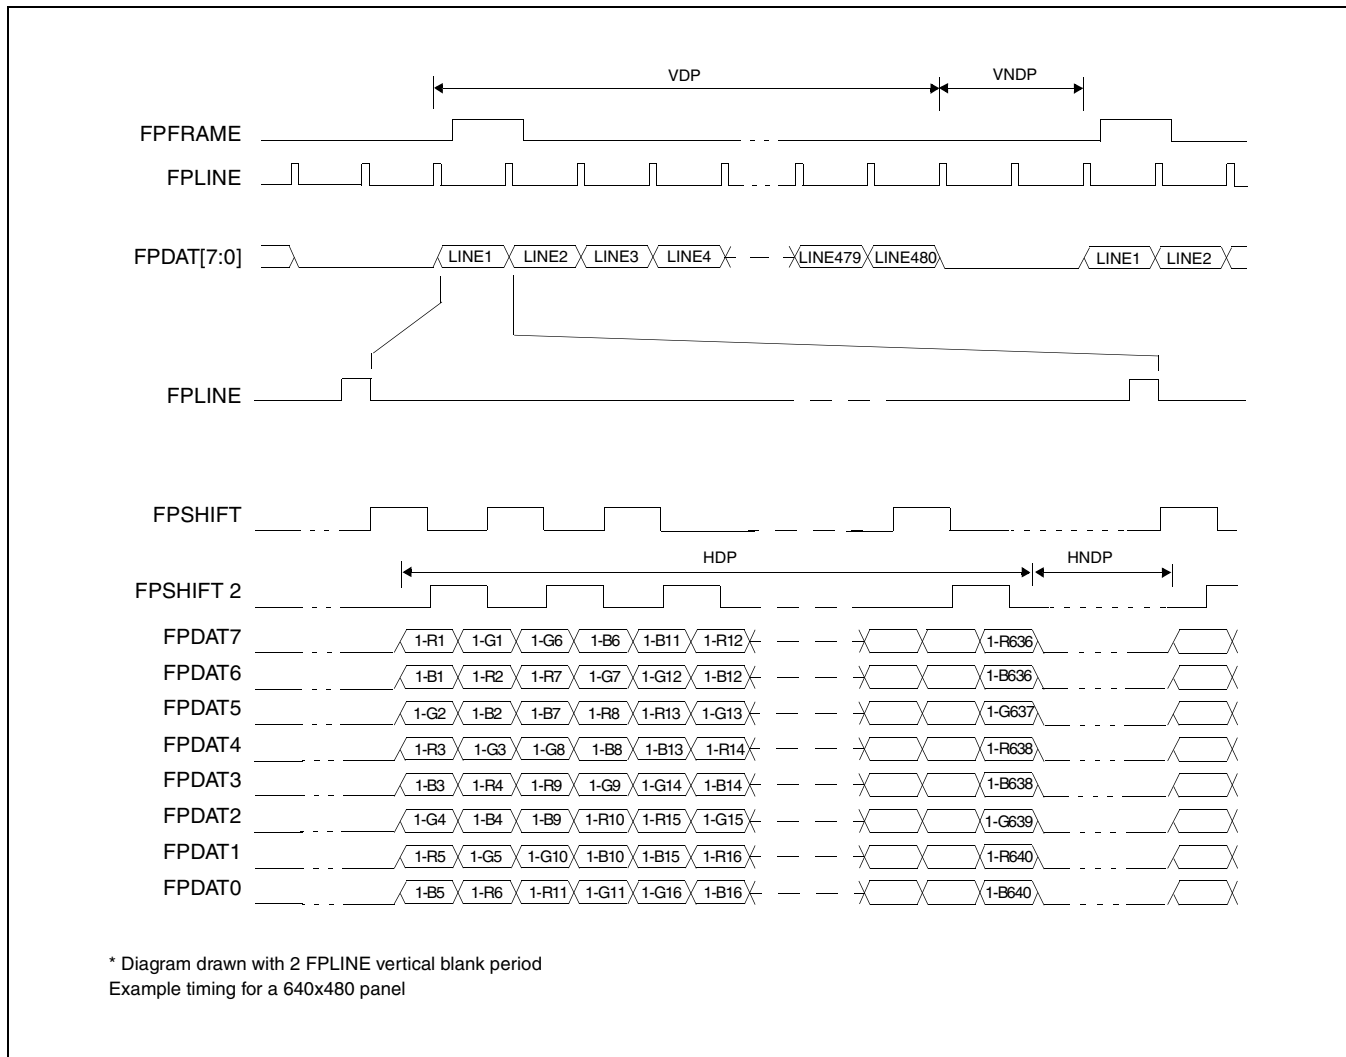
VDP

VNDP

FPFRAME

FPLINE

FPDAT[7:0]

LINE1 LINE2 LINE3 LINE4 LINE479 LINE480 LINE1 LINE2

FPLINE

FPSHIFT

HDP

HNDP

FPSHIFT 2

FPDAT7 1-R1 1-G1 1-G6 1-B6 1-B11 1-R12 1-R636

FPDAT6 1-B1 1-R2 1-R7 1-G7 1-G12 1-B12 1-B636

FPDAT5 1-G2 1-B2 1-B7 1-R8 1-R13 1-G13 1-G637

FPDAT4 1-R3 1-G3 1-G8 1-B8 1-B13 1-R14 1-R638

FPDAT3 1-B3 1-R4 1-R9 1-G9 1-G14 1-B14 1-B638

FPDAT2 1-G4 1-B4 1-B9 1-R10 1-R15 1-G15 1-G639

FPDAT1 1-R5 1-G5 1-G10 1-B10 1-B15 1-R16 1-R640

FPDAT0 1-B5 1-R6 1-R11 1-G11 1-G16 1-B16 1-B640

* Diagram drawn with 2 FPLINE vertical blank period
Example timing for a 640x480 panel